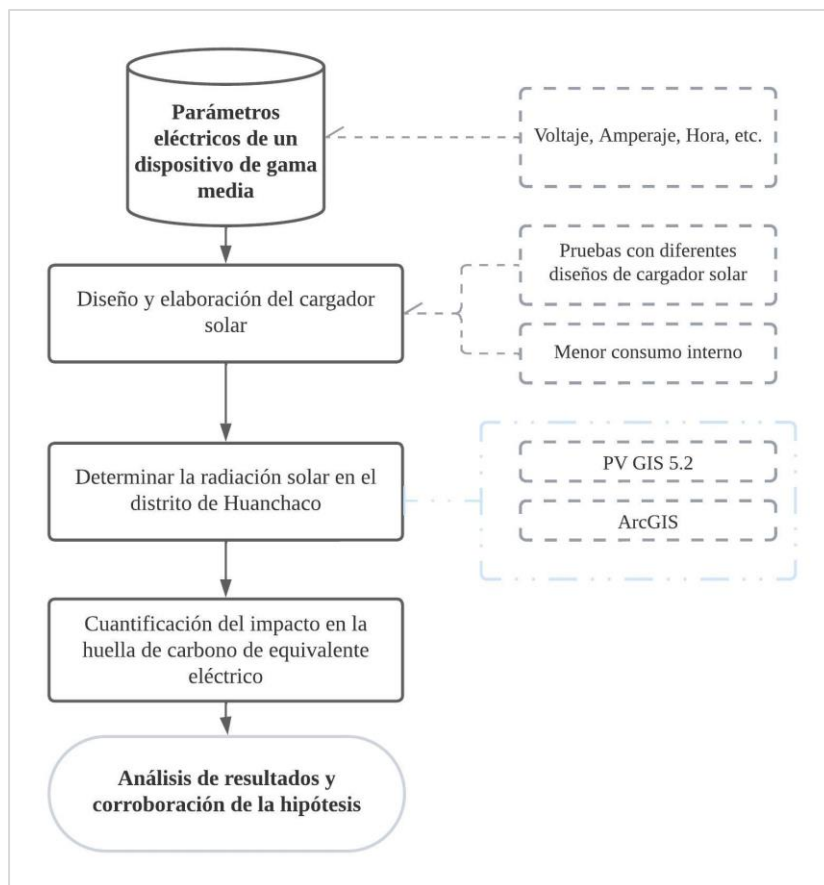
Parámetros eléctricos de un dispositivo de gama media

Voltaje, Amperaje, Hora, etc.

Diseño y elaboración del cargador solar

Pruebas con diferentes diseños de cargador solar

Menor consumo interno

Determinar la radiación solar en el distrito de Huanchaco

PV GIS 5.2

ArcGIS

Cuantificación del impacto en la huella de carbono de equivalente eléctrico

Análisis de resultados y corroboración de la hipótesis